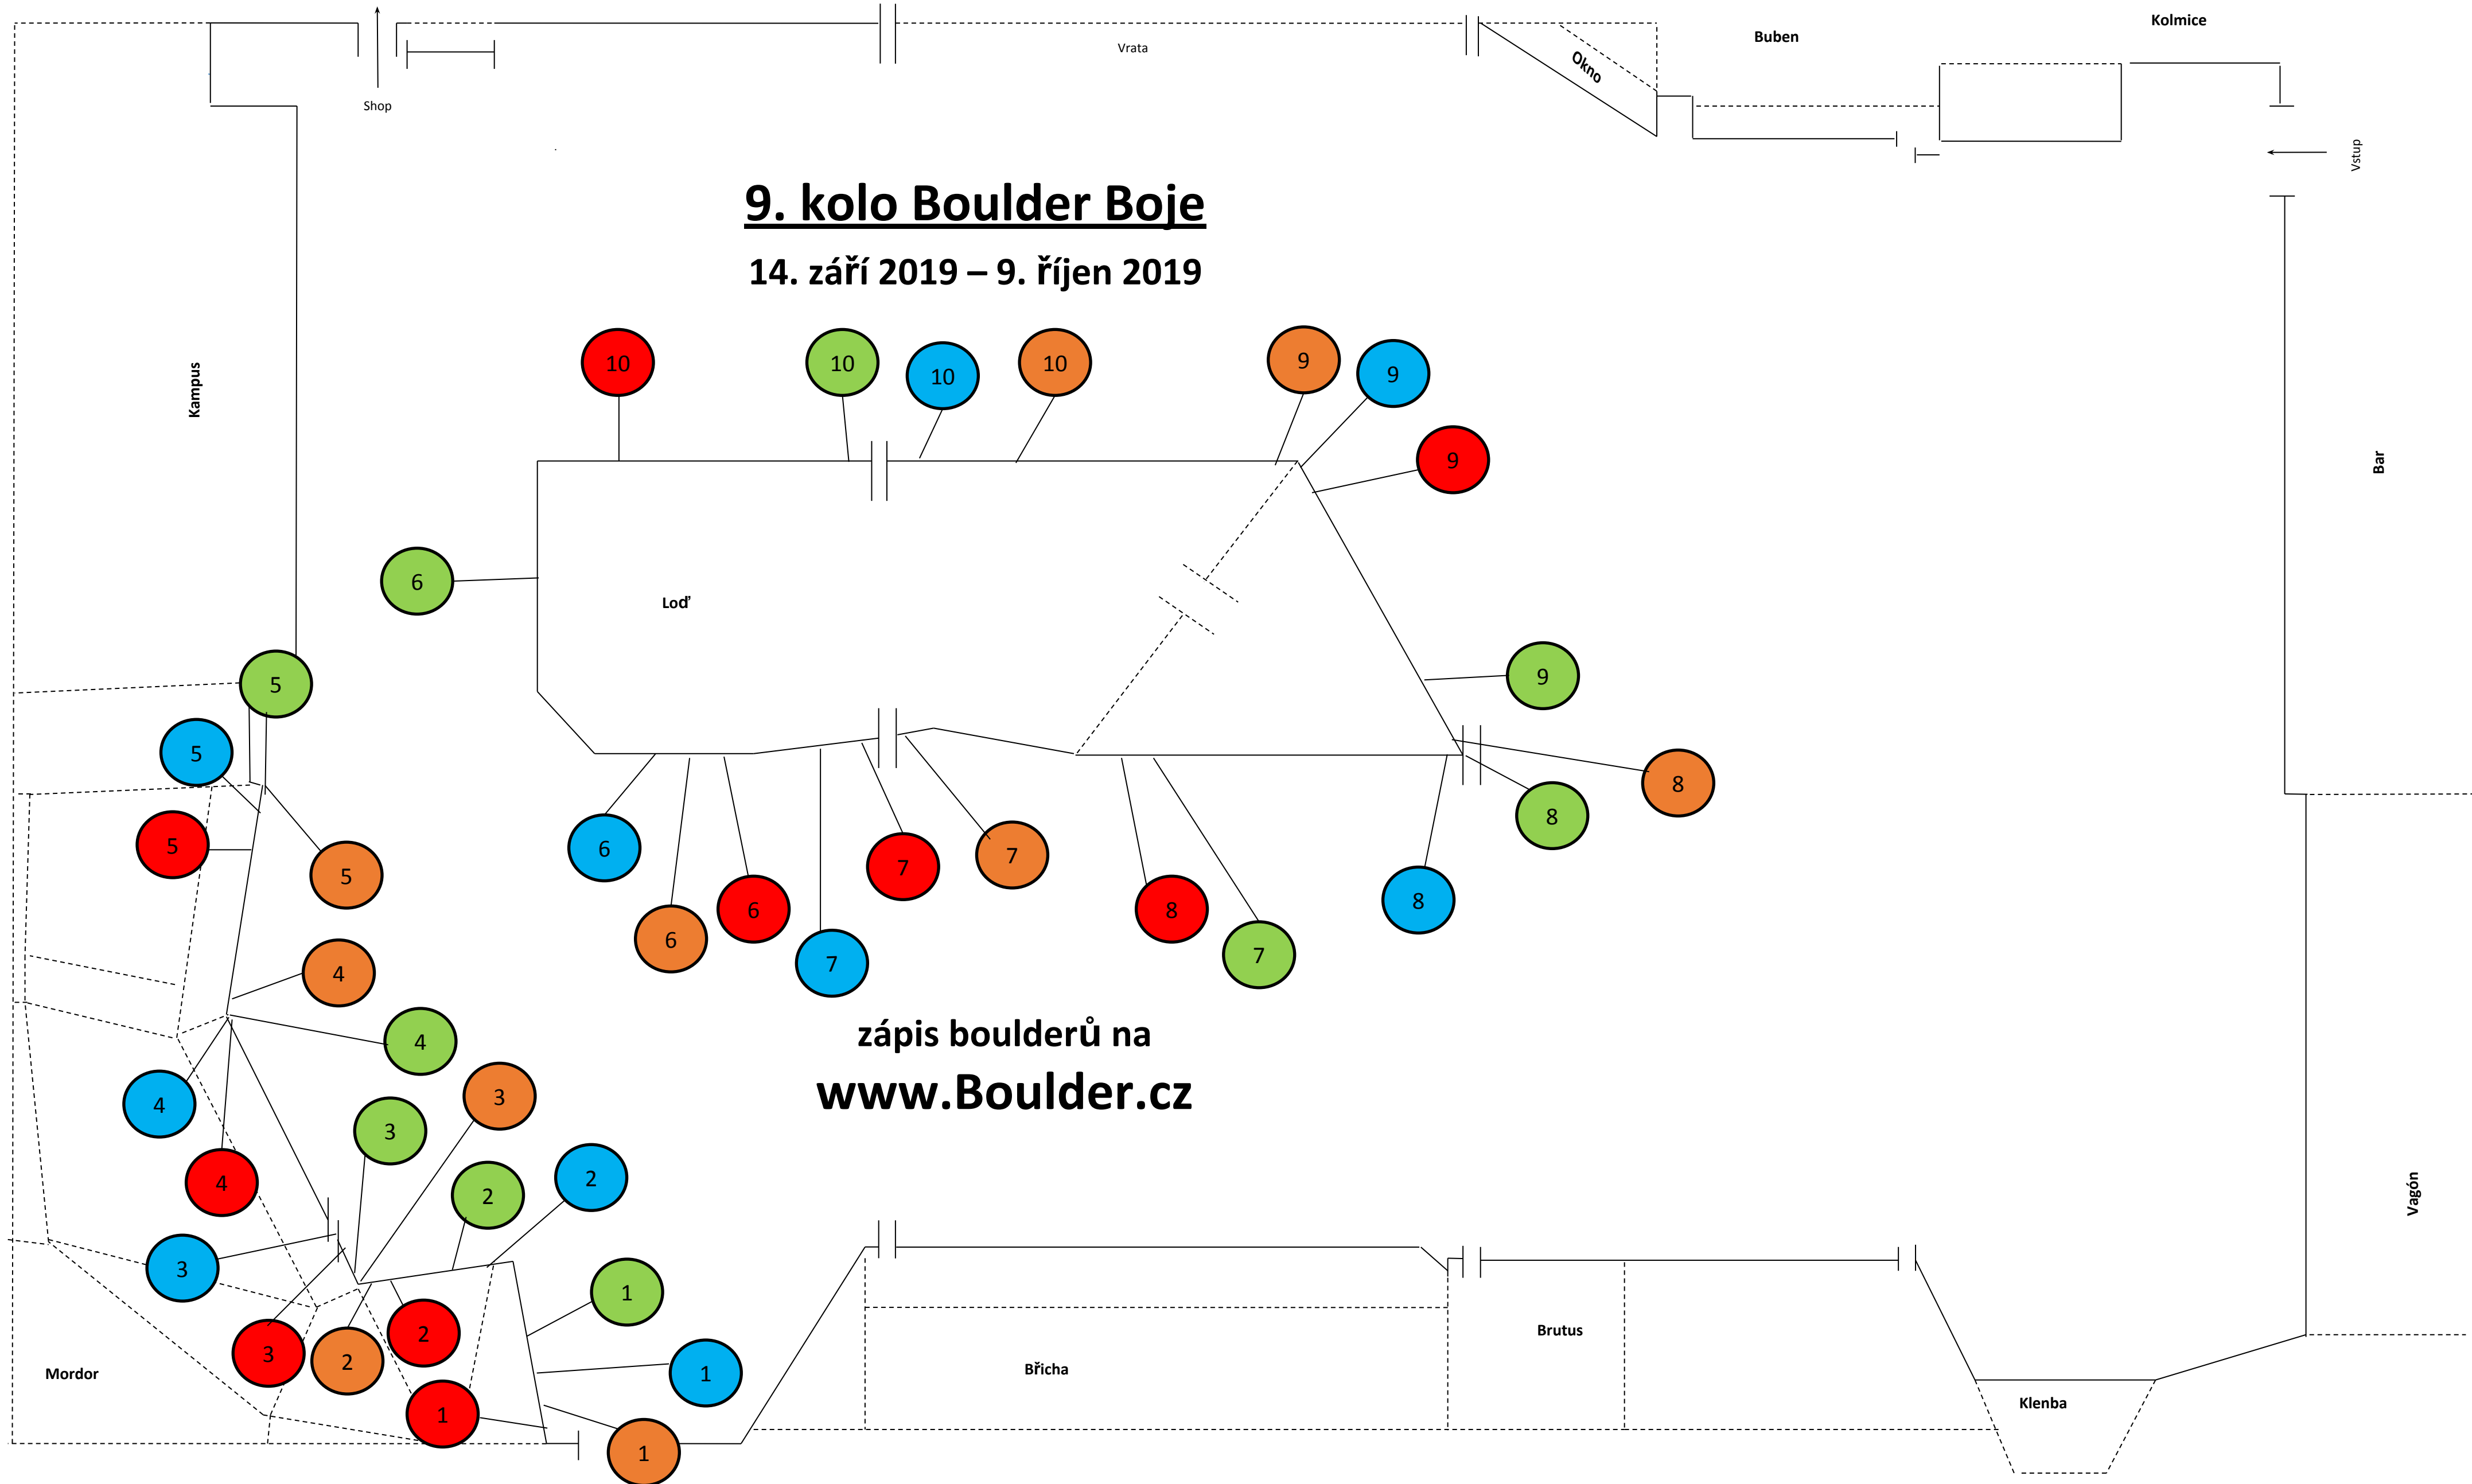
Shop

Vrata

Okno

Buben

Kolmice

Vstup

9. kolo Boulder Boje

14. září 2019 – 9. říjen 2019

Kampus

Bar

10 10 10 10 9 9 9

6

Loď

5

9

5

8

5

8

5

6 7 7

8

6 6 7 8 7

4

4

zápis boulderů na

www.Boulder.cz

4

3

3

2

2

4

3

1

Brutus

3

2

2

1

Břicha

Mordor

1

1

Klenba

Vagón